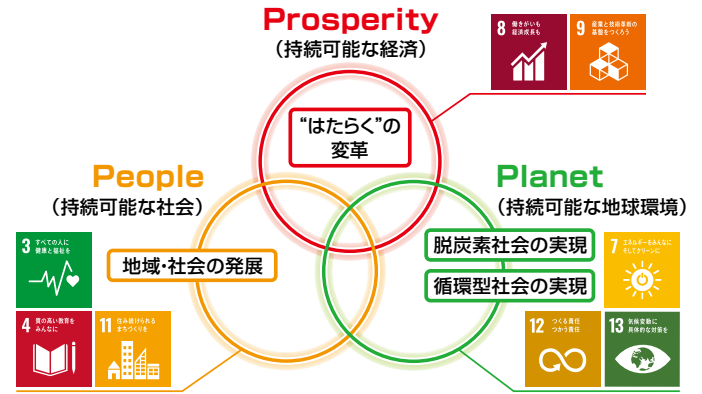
Prosperity
（持続可能な経済）

8 働きがいも経済成長も

9 産業と技術革新の基盤をつくろう

"はたらく"の変革

People
（持続可能な社会）

3 すべての人に健康と福祉を

地域・社会の発展

4 質の高い教育をみんなに

11 住み続けられるまちづくりを

Planet
（持続可能な地球環境）

脱炭素社会の実現

循環型社会の実現

7 エネルギーをみんなに そしてクリーンに

12 つくる責任 つかう責任

13 気候変動に具体的な対策を